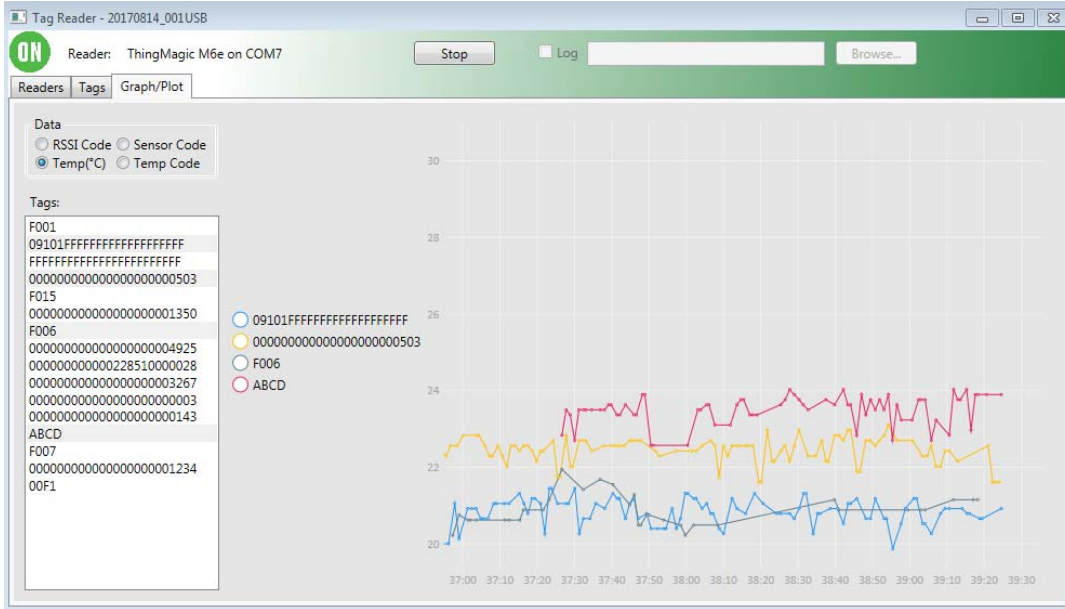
Tag Reader - 20170814_001USB

ON Reader: ThingMagic M6e on COM7 Stop Log Browse...

Readers Tags Graph/Plot

Data
RSSI Code Sensor Code
Temp(°C) Temp Code

Tags:
F001
09101FFFFFFFFFFFFFFFFFF
FFFFFFFFFFFFFFFFFFFFFFFF
000000000000000000000503
F015
000000000000000000001350
F006
000000000000000000004925
000000000000228510000028
000000000000000000003267
000000000000000000000003
000000000000000000000143
ABCD
F007
000000000000000000001234
00F1

09101FFFFFFFFFFFFFFFFFF
000000000000000000000503
F006
ABCD

30
28
26
24
22
20

37:00 37:10 37:20 37:30 37:40 37:50 38:00 38:10 38:20 38:30 38:40 38:50 39:00 39:10 39:20 39:30